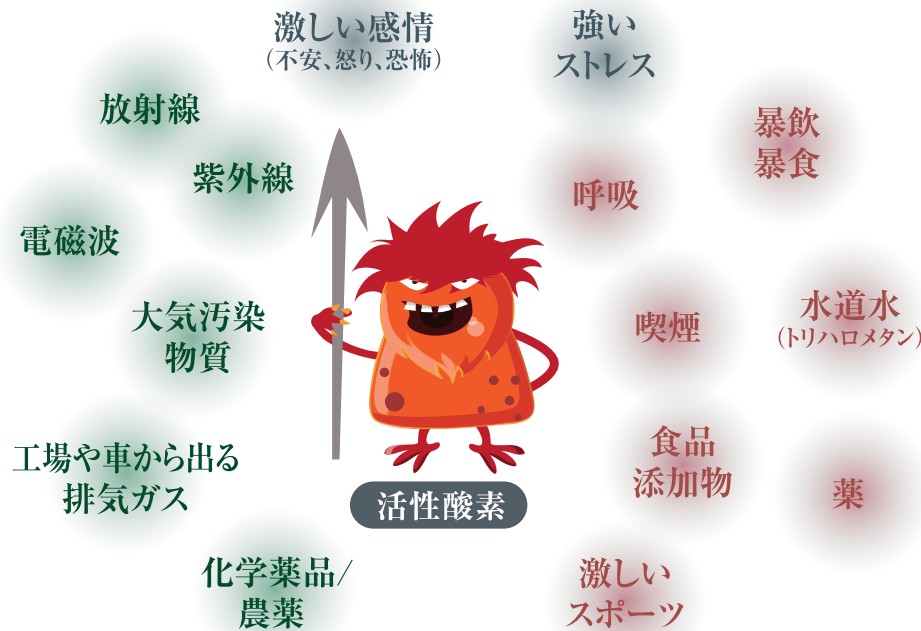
激しい感情
(不安、怒り、恐怖)

強い
ストレス

放射線

紫外線

電磁波

大気汚染
物質

工場や車から出る
排気ガス

化学薬品/
農薬

暴飲
暴食

呼吸

喫煙

水道水
(トリハロメタン)

食品
添加物

薬

激しい
スポーツ

活性酸素